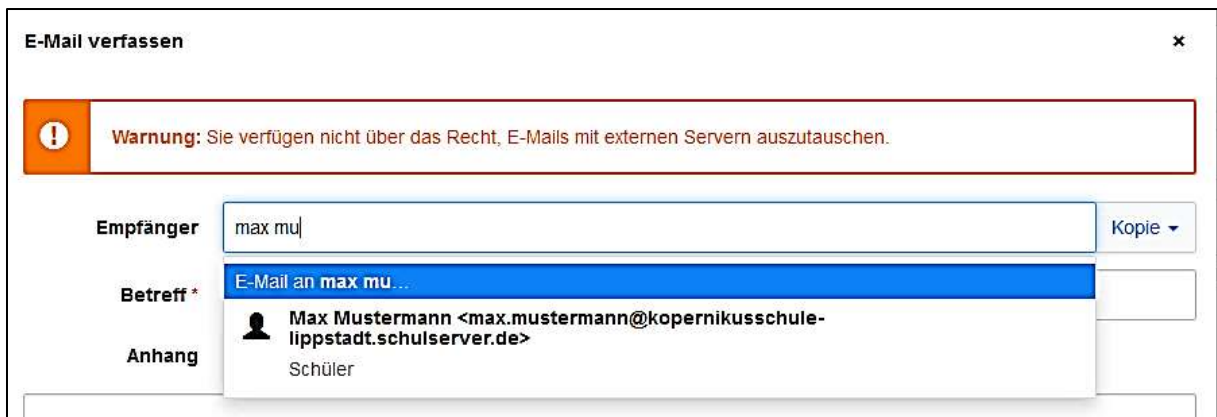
E-Mail verfassen

×

!

Warnung: Sie verfügen nicht über das Recht, E-Mails mit externen Servern auszutauschen.

Empfänger

max mu

Kopie ▾

Betreff *

Anhang

E-Mail an max mu…

Max Mustermann <max.mustermann@kopernikusschule-lippstadt.schulserver.de>

Schüler